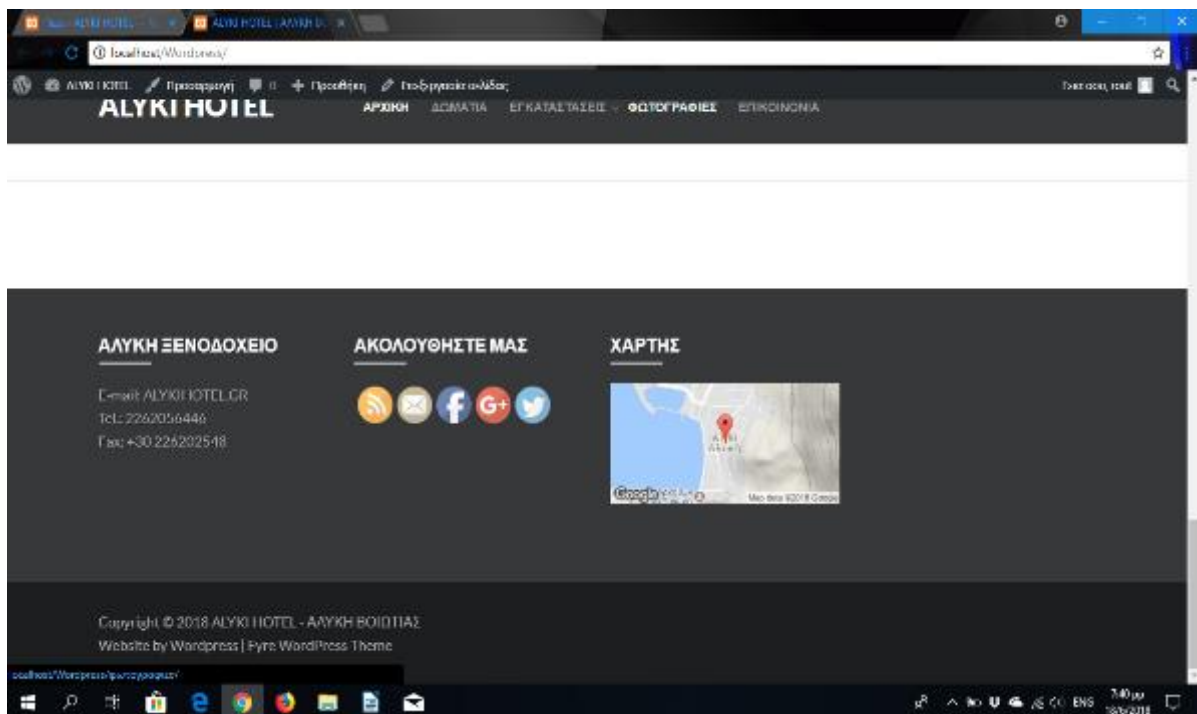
ALYKI HOTEL | ΑΛΥΚΗ Β...

localhost/Wordpress/

ALYKI HOTEL  Προσαρμογή  Προσθήκη  Επεξεργασία σελίδας

Γεια σας, root

ALYKI HOTEL

ΑΡΧΙΚΗ  ΔΩΜΑΤΙΑ  ΕΓΚΑΤΑΣΤΑΣΕΙΣ  ΦΩΤΟΓΡΑΦΙΕΣ  ΕΠΙΚΟΙΝΩΝΙΑ

ΑΛΥΚΗ ΞΕΝΟΔΟΧΕΙΟ

E-mail: ALYKIHOTEL.GR
Tel.: 2262056446
Fax: +30 226202548

ΑΚΟΛΟΥΘΗΣΤΕ ΜΑΣ

ΧΑΡΤΗΣ

Google  Map data ©2018 Google

Copyright © 2018 ALYKI HOTEL - ΑΛΥΚΗ ΒΟΙΩΤΙΑΣ
Website by Wordpress | Fyre WordPress Theme

localhost/Wordpress/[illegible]

ENG  7:40 μμ  18/6/2018